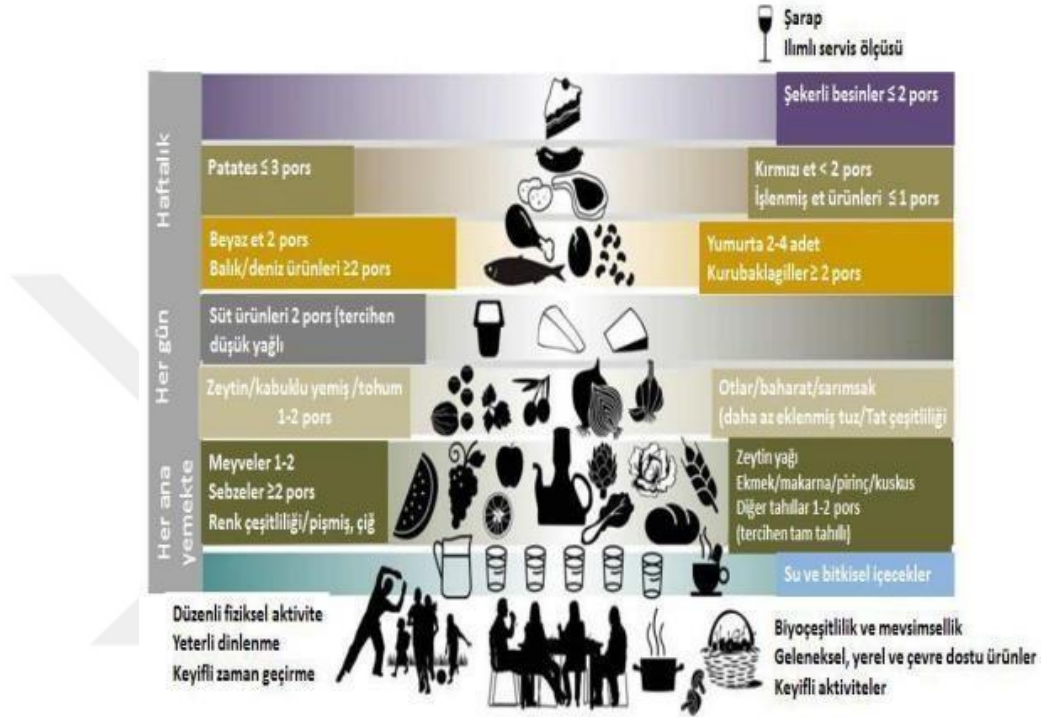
Şarap
Ilımlı servis ölçüsü

Haftalık

Şekerli besinler ≤ 2 pors

Patates ≤ 3 pors

Kırmızı et < 2 pors
İşlenmiş et ürünleri ≤ 1 pors

Beyaz et 2 pors
Balık/deniz ürünleri ≥2 pors

Yumurta 2-4 adet
Kurubaklagiller ≥ 2 pors

Her gün

Süt ürünleri 2 pors (tercihen düşük yağlı

Zeytin/kabuklu yemiş /tohum 1-2 pors

Otlar/baharat/sarımsak (daha az eklenmiş tuz/Tat çeşitliliği

Her ana yemekte

Meyveler 1-2
Sebzeler ≥2 pors
Renk çeşitliliği/pişmiş, çiğ

Zeytin yağı
Ekmek/makarna/pirinç/kuskus
Diğer tahıllar 1-2 pors
(tercihen tam tahıllı)

Su ve bitkisel içecekler

Düzenli fiziksel aktivite
Yeterli dinlenme
Keyifli zaman geçirme

Biyoçeşitlilik ve mevsimsellik
Geleneksel, yerel ve çevre dostu ürünler
Keyifli aktiviteler